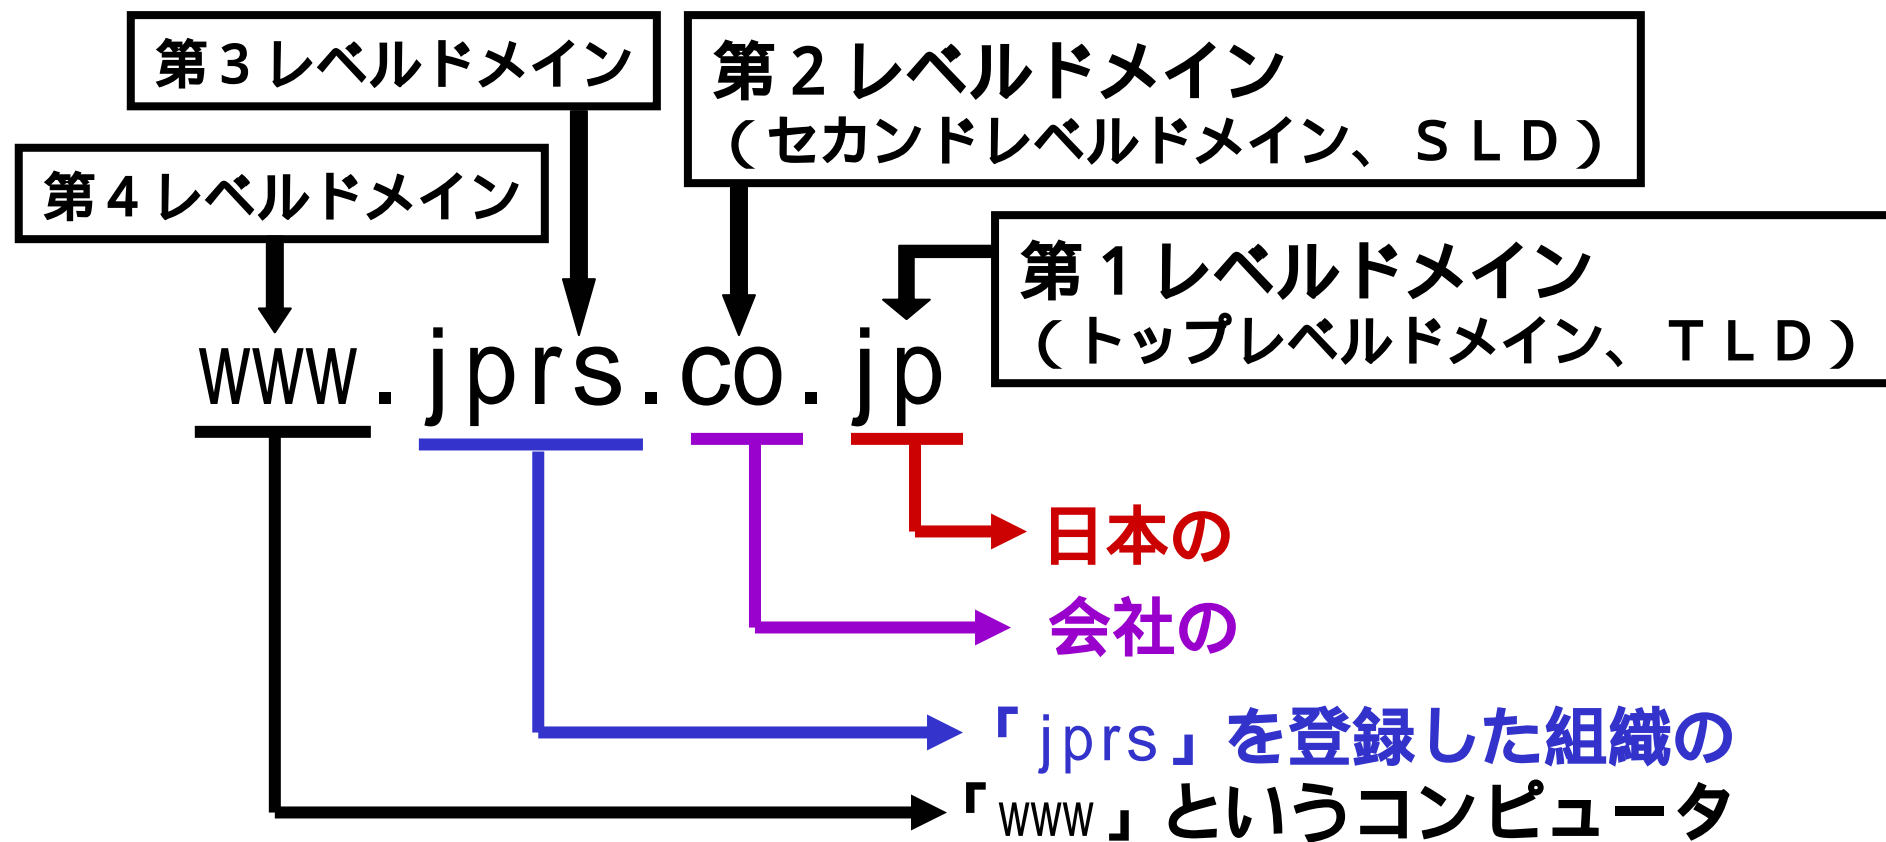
第３レベルドメイン

第２レベルドメイン
（セカンドレベルドメイン、ＳＬＤ）

第４レベルドメイン

第１レベルドメイン
（トップレベルドメイン、ＴＬＤ）

www.jprs.co.jp

日本の

会社の

「jprs」を登録した組織の

「www」というコンピュータ